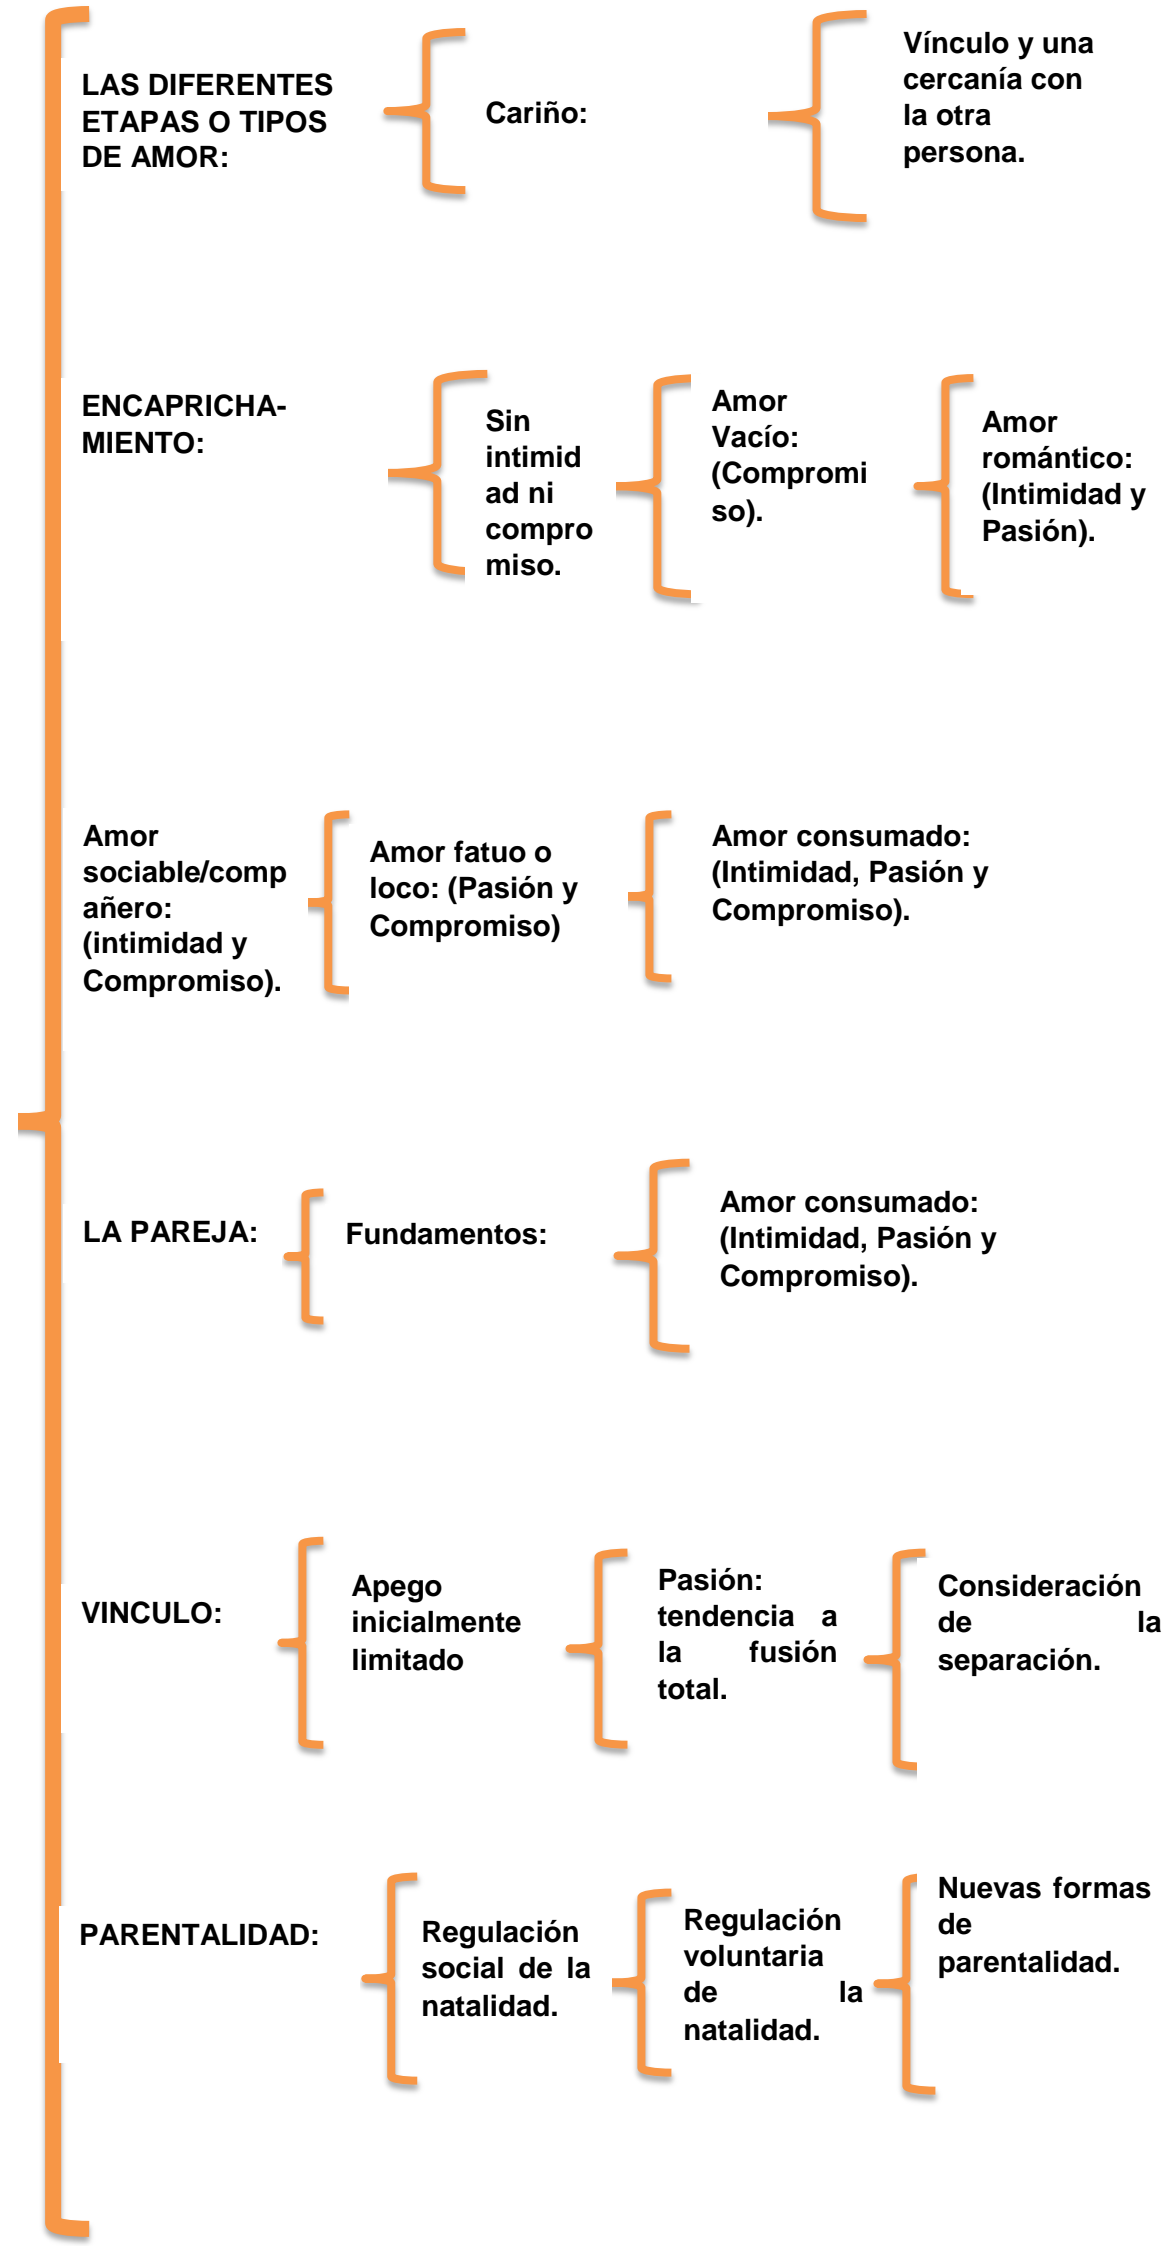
LAS DIFERENTES ETAPAS O TIPOS DE AMOR:

Cariño:

Vínculo y una cercanía con la otra persona.

ENCAPRICHAMIENTO:

Sin intimidad ni compromiso.

Amor Vacío: (Compromiso).

Amor romántico: (Intimidad y Pasión).

Amor sociable/compañero: (intimidad y Compromiso).

Amor fatuo o loco: (Pasión y Compromiso)

Amor consumado: (Intimidad, Pasión y Compromiso).

LA PAREJA:

Fundamentos:

Amor consumado: (Intimidad, Pasión y Compromiso).

VINCULO:

Apego inicialmente limitado

Pasión: tendencia a la fusión total.

Consideración de la separación.

PARENTALIDAD:

Regulación social de la natalidad.

Regulación voluntaria de la natalidad.

Nuevas formas de parentalidad.